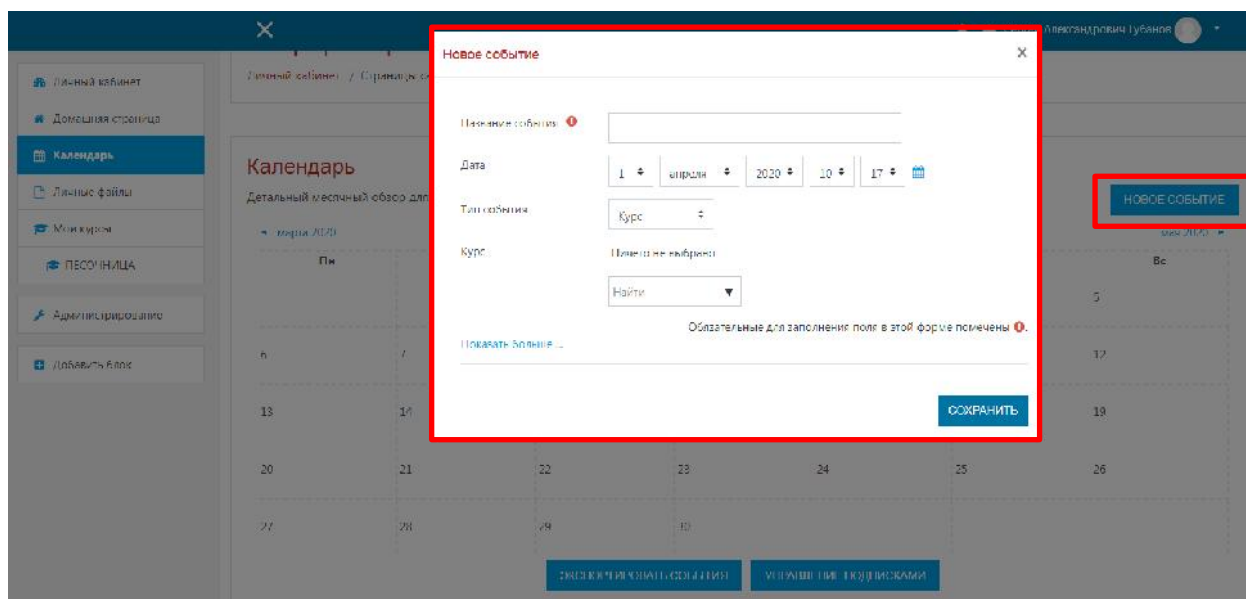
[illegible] Александрович Губанов

Личный кабинет
Домашняя страница
Календарь
Личные файлы
Мои курсы
ПЕСОЧНИЦА
Администрирование
Добавить блок

Личный кабинет / Страница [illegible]

Календарь
Детальный месячный обзор для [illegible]

◄ марта 2020

Пн

Вс

5

6
7

12

13
14

19

20
21
22
23
24
25
26

27
28
29
30

НОВОЕ СОБЫТИЕ

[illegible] 2020 ►

Новое событие

×

Название события

Дата
1
апреля
2020
10
17

Тип события
Курс

Курс
Ничего не выбрано

Найти

Обязательные для заполнения поля в этой форме помечены

Показать больше...

СОХРАНИТЬ

ЭКСПОРТИРОВАТЬ СОБЫТИЯ
УПРАВЛЕНИЕ ПОДПИСКАМИ